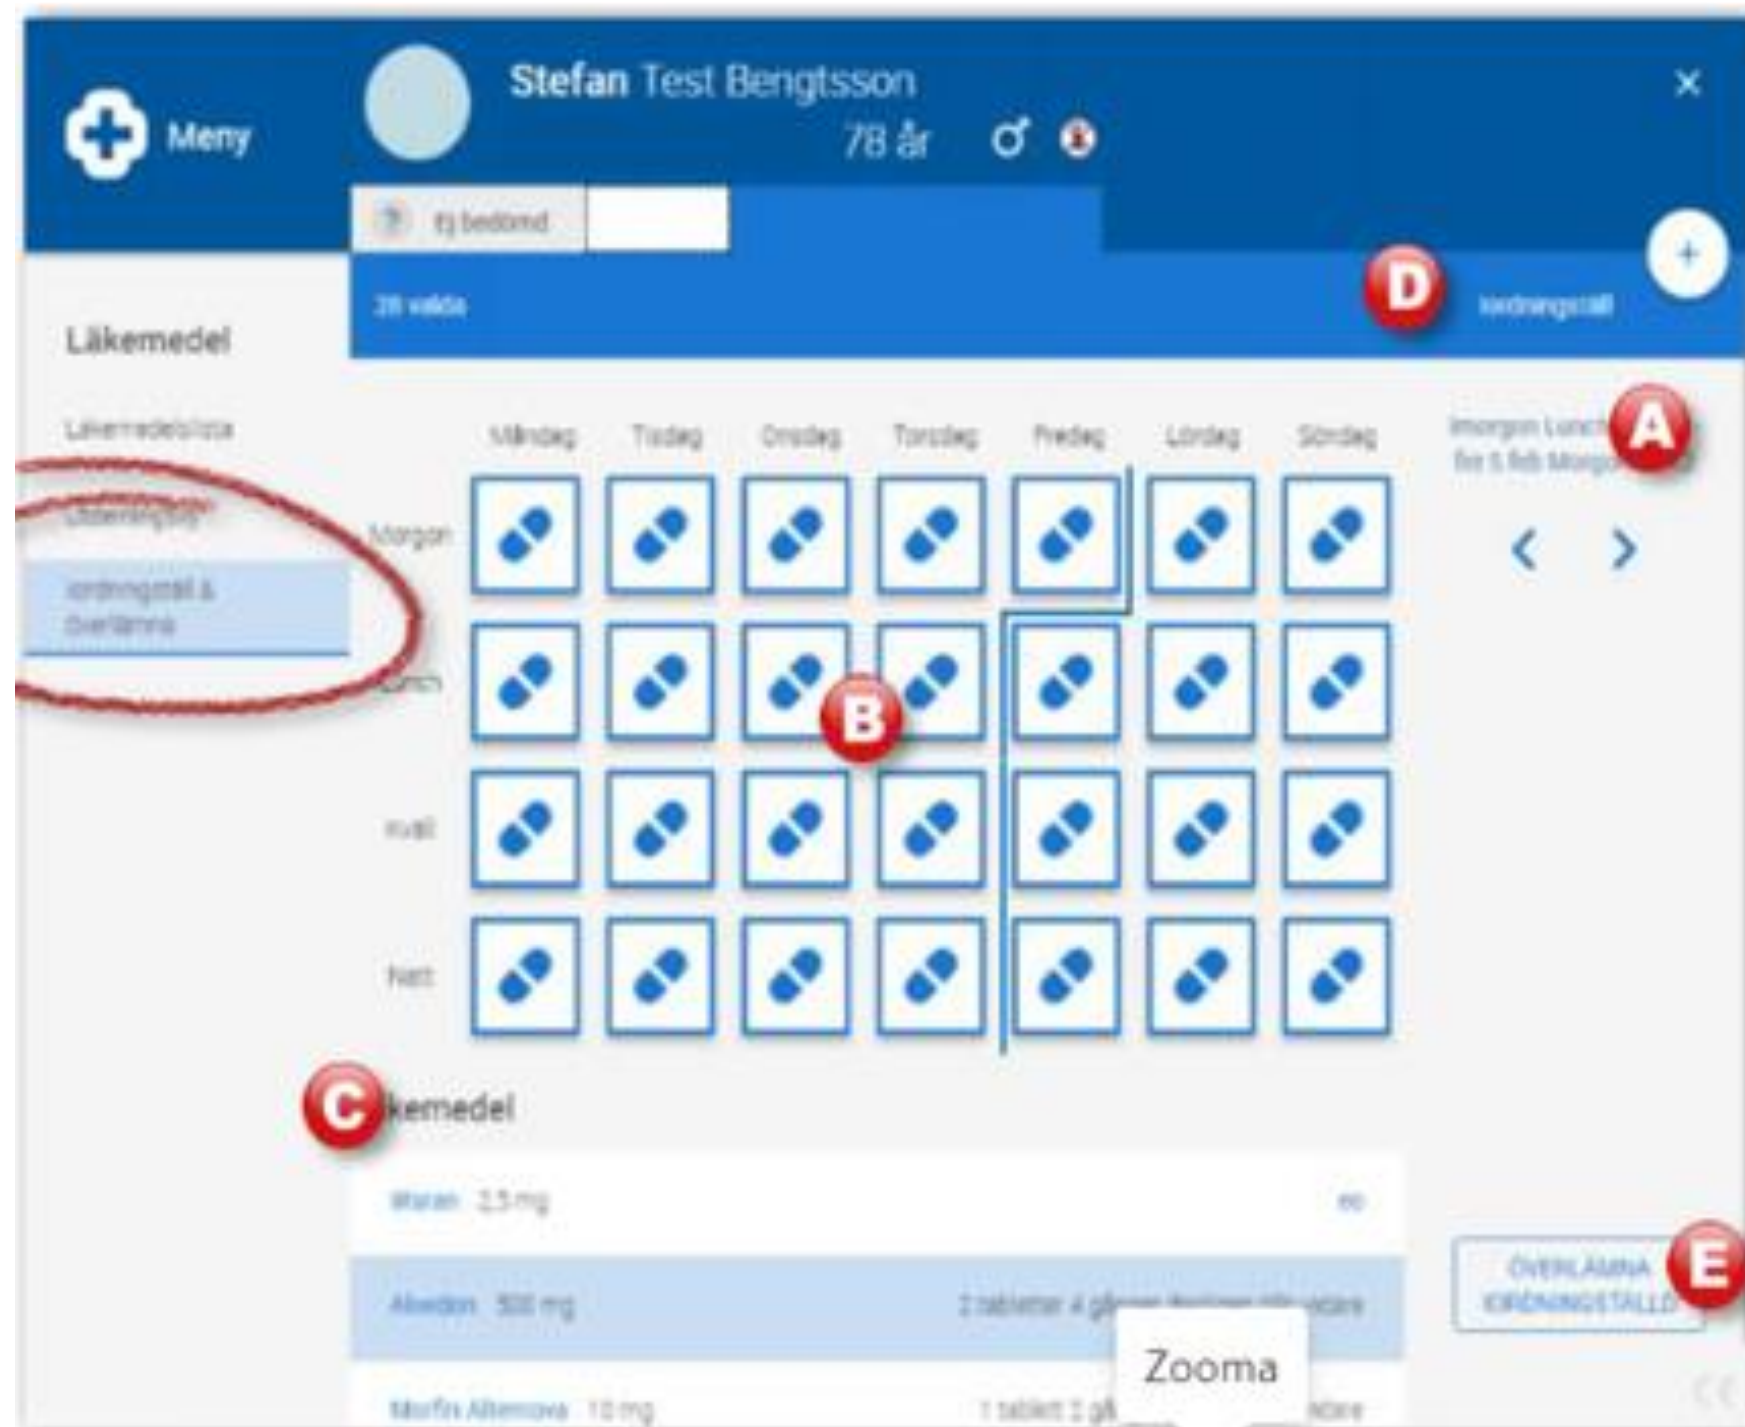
Meny

Stefan Test Bengtsson

78 år ♂

Ej bedömd

28 valda

D

Iordningställ

+

×

Läkemedel

Läkemedelslista

Ordinationslista

Iordningställ & överlämna

Måndag

Tisdag

Onsdag

Torsdag

Fredag

Lördag

Söndag

Morgon

Lunch

Kväll

Natt

Imorgon Lunch för 5 feb Morgon

A

<

>

B

C

Läkemedel

Waran 2,5 mg

Alvedon 500 mg

2 tabletter 4 gånger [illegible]

Morfin Alternova 10 mg

1 tablett 2 g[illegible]

Zooma

ÖVERLÄMNA IORDNINGSTÄLLD

E